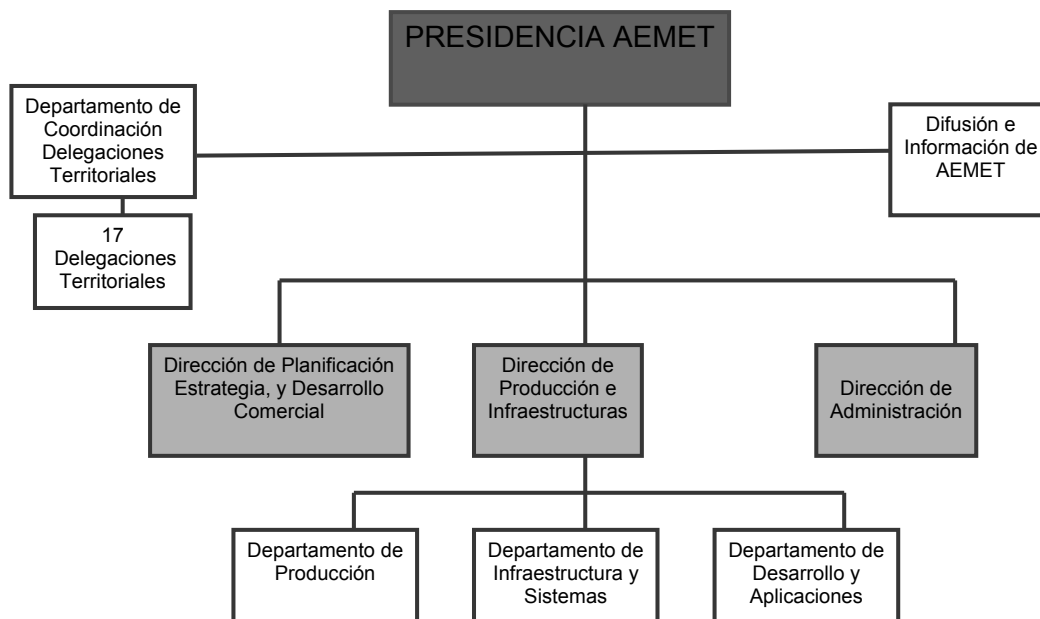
PRESIDENCIA AEMET

Departamento de Coordinación Delegaciones Territoriales

17 Delegaciones Territoriales

Difusión e Información de AEMET

Dirección de Planificación Estrategia, y Desarrollo Comercial

Dirección de Producción e Infraestructuras

Dirección de Administración

Departamento de Producción

Departamento de Infraestructura y Sistemas

Departamento de Desarrollo y Aplicaciones